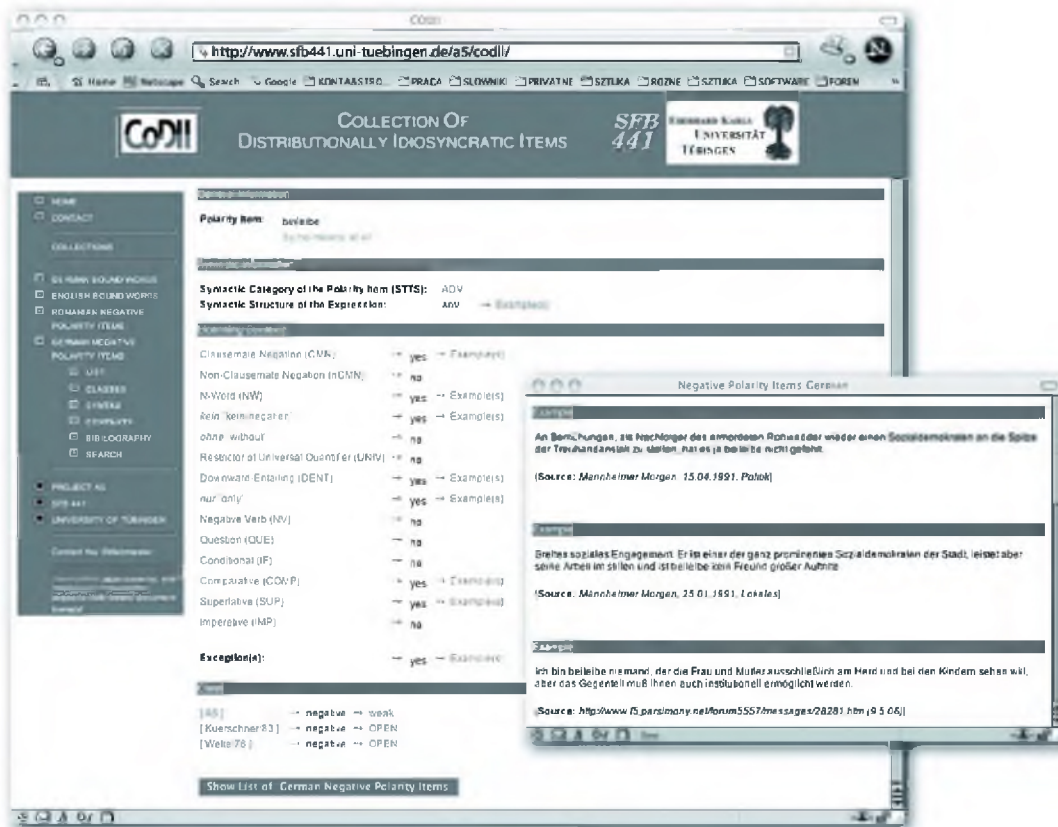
CoDII

http://www.sfb441.uni-tuebingen.de/a5/codii/

Home Netscape Search Google KONTAKTY SSO PRACA SLOWNIKI PRYWATNE SZTUKA ROZNE SZTUKA SOFTWARE FORUM

CoDII

COLLECTION OF DISTRIBUTIONALLY IDIOSYNCRATIC ITEMS

SFB 441

EBERHARD KARLS UNIVERSITÄT TÜBINGEN

HOME
CONTACT

COLLECTIONS

GERMAN BOUND WORDS
ENGLISH BOUND WORDS
ROMANIAN NEGATIVE POLARITY ITEMS
GERMAN NEGATIVE POLARITY ITEMS
LIST
CLASSES
SYNTAX
CORPUS
BIBLIOGRAPHY
SEARCH

PROJECT A5
SFB 441
UNIVERSITY OF TÜBINGEN

Contact the Webmaster

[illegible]

General Information

Polarity Item: beileibe
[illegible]

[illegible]

Syntactic Category of the Polarity Item (STTS): ADV
Syntactic Structure of the Expression: ADV → Example(s)

Licensing Context

Clausemate Negation (CMN) → yes → Example(s)
Non-Clausemate Negation (nCMN) → no
N-Word (NW) → yes → Example(s)
kein 'keine/negation' → yes → Example(s)
ohne 'without' → no
Restrictor of Universal Quantifier (UNIV) → no
Downward Entailing (DENT) → yes → Example(s)
nur 'only' → yes → Example(s)
Negative Verb (NV) → no
Question (QUE) → no
Conditional (IF) → no
Comparative (COMP) → yes → Example(s)
Superlative (SUP) → yes → Example(s)
Imperative (IMP) → no

Exception(s): → yes → Example(s)

Class

[AS] → negative → weak
[Kuerschner83] → negative → OPEN
[Welte78] → negative → OPEN

Show List of German Negative Polarity Items

Negative Polarity Items German

Example

An Bemühungen, als Nachfolger des ermordeten Rohwedder wieder einen Sozialdemokraten an die Spitze der Treuhandanstalt zu stellen, hat es ja beileibe nicht gefehlt.

(Source: Mannheimer Morgen, 15.04.1991, Politik)

Example

Breites soziales Engagement: Er ist einer der ganz prominenten Sozialdemokraten der Stadt, leistet aber seine Arbeit im stillen und ist beileibe kein Freund großer Auftritte.

(Source: Mannheimer Morgen, 25.01.1991, Lokales)

Example

Ich bin beileibe niemand, der die Frau und Mutter ausschließlich am Herd und bei den Kindern sehen will, aber das Gegenteil muß ihnen auch institutionell ermöglicht werden.

(Source: http://www.f5.parsimony.net/forum5557/messages/28281.htm (9.5.06))